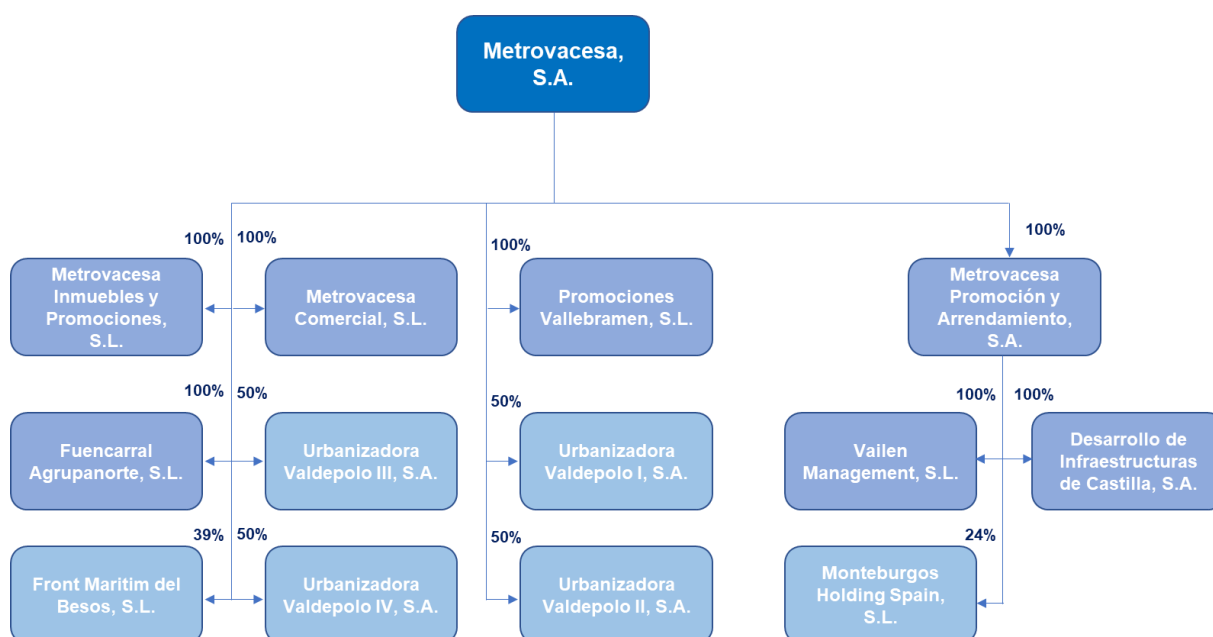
Metrovacesa, S.A.

100%
Metrovacesa Inmuebles y Promociones, S.L.

100%
Metrovacesa Comercial, S.L.

100%
Promociones Vallebramen, S.L.

100%
Metrovacesa Promoción y Arrendamiento, S.A.

100%
Fuencarral Agrupanorte, S.L.

50%
Urbanizadora Valdepolo III, S.A.

50%
Urbanizadora Valdepolo I, S.A.

100%
Vailen Management, S.L.

100%
Desarrollo de Infraestructuras de Castilla, S.A.

39%
Front Maritim del Besos, S.L.

50%
Urbanizadora Valdepolo IV, S.A.

50%
Urbanizadora Valdepolo II, S.A.

24%
Monteburgos Holding Spain, S.L.